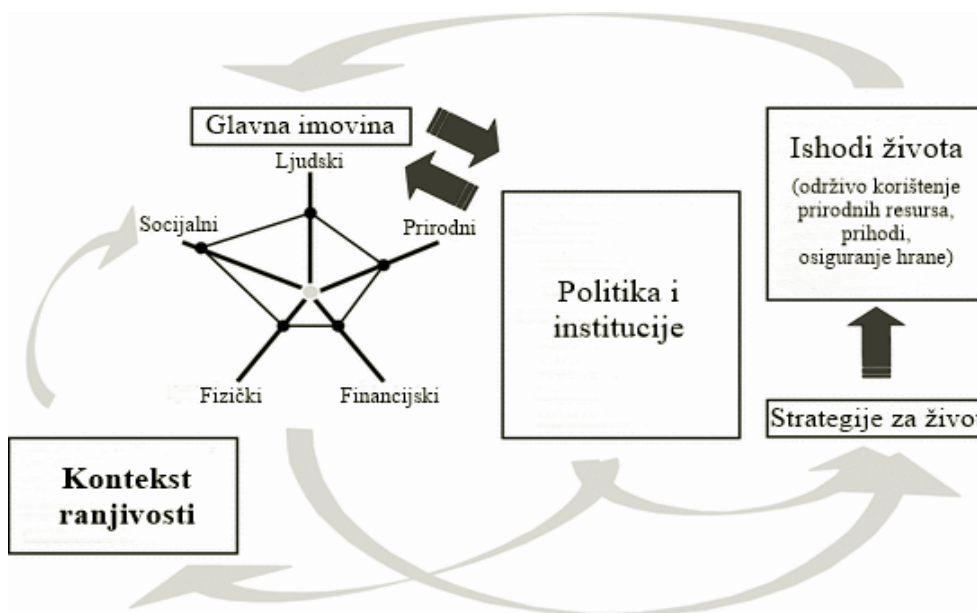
Glavna imovina

Ljudski

Socijalni

Prirodni

Fizički

Financijski

Politika i institucije

Ishodi života

(održivo korištenje prirodnih resursa, prihodi, osiguranje hrane)

Strategije za živo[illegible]

Kontekst ranjivosti